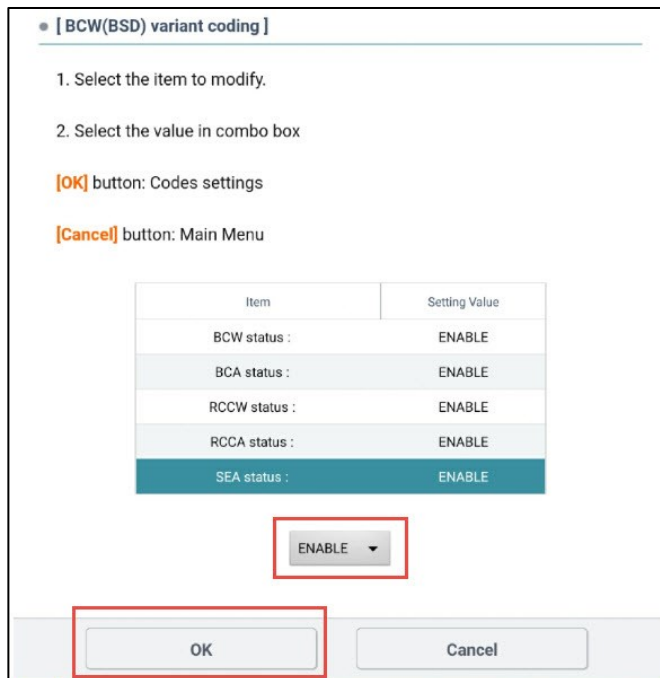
• [ BCW(BSD) variant coding ]

1. Select the item to modify.

2. Select the value in combo box

[OK] button: Codes settings

[Cancel] button: Main Menu

| Item | Setting Value |
|---|---|
| BCW status : | ENABLE |
| BCA status : | ENABLE |
| RCCW status : | ENABLE |
| RCCA status : | ENABLE |
| SEA status : | ENABLE |

ENABLE ▾

OK

Cancel